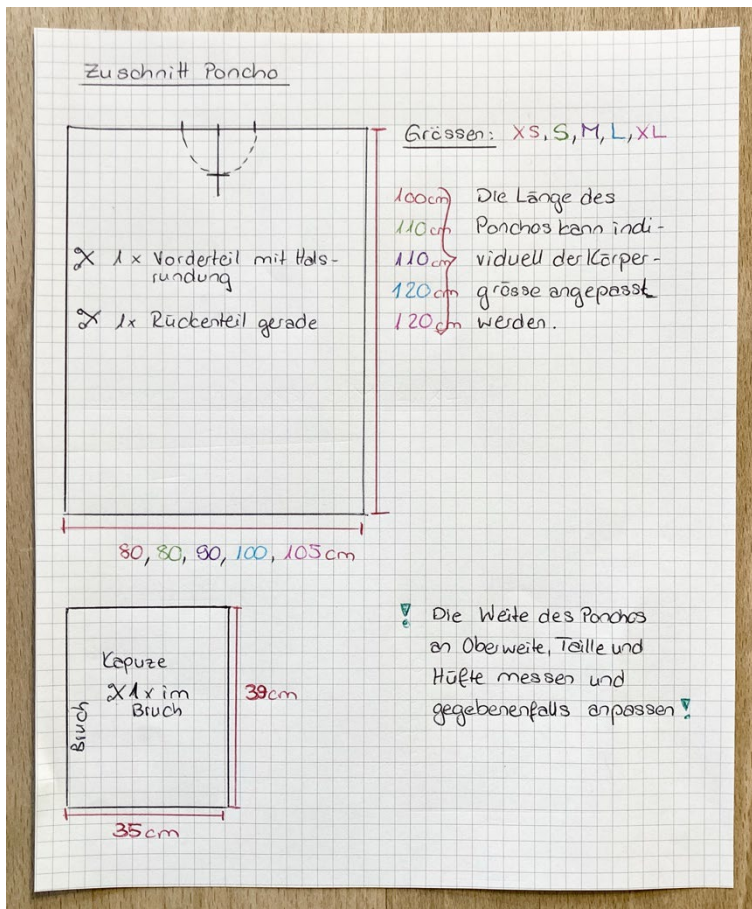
Zuschnitt Poncho

Grössen: XS, S, M, L, XL

100cm
110cm
110cm
120cm
120cm

Die Länge des Ponchos kann individuell der Körpergrösse angepasst werden.

✂ 1x Vorderteil mit Halsrundung

✂ 1x Rückenteil gerade

80, 80, 90, 100, 105cm

Kapuze
✂1x im Bruch

Bruch

39cm

35cm

! Die Weite des Ponchos an Oberweite, Taille und Hüfte messen und gegebenenfalls anpassen!